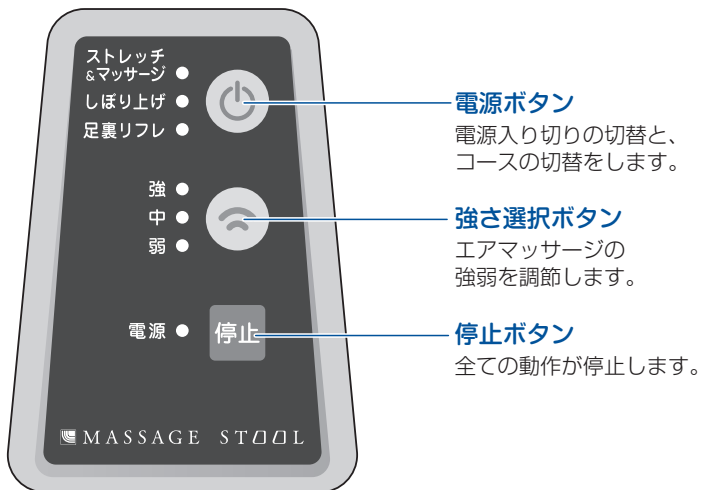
ストレッチ
&マッサージ
しぼり上げ
足裏リフレ

強
中
弱

電源

停止

MASSAGE STOOL

電源ボタン
電源入り切りの切替と、コースの切替をします。

強さ選択ボタン
エアマッサージの強弱を調節します。

停止ボタン
全ての動作が停止します。